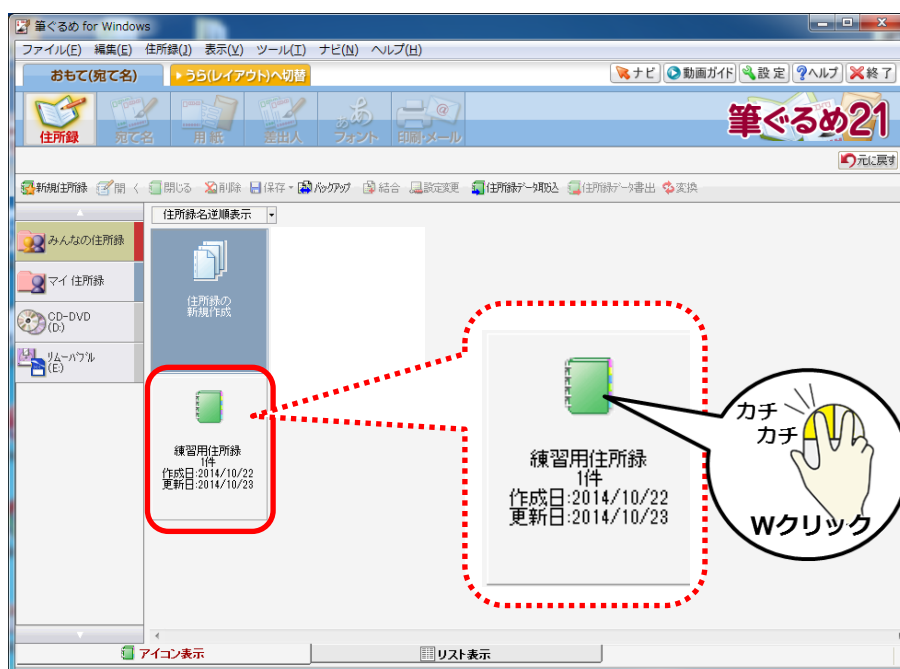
筆ぐるめ for Windows

ファイル(F) 編集(E) 住所録(J) 表示(V) ツール(T) ナビ(N) ヘルプ(H)

おもて(宛て名) ▸うら(レイアウト)へ切替

ナビ 動画ガイド 設定 ヘルプ 終了

住所録 宛て名 用紙 差出人 フォント 印刷・メール

筆ぐるめ21

元に戻す

新規住所録 開く 閉じる 削除 保存 バックアップ 結合 設定変更 住所録データ取込 住所録データ書出 変換

住所録名逆順表示

みんなの住所録

マイ 住所録

CD-DVD (D:)

リムーバブル (E:)

住所録の新規作成

練習用住所録
1件
作成日:2014/10/22
更新日:2014/10/23

練習用住所録
1件
作成日:2014/10/22
更新日:2014/10/23

カチ
カチ

Wクリック

アイコン表示

リスト表示